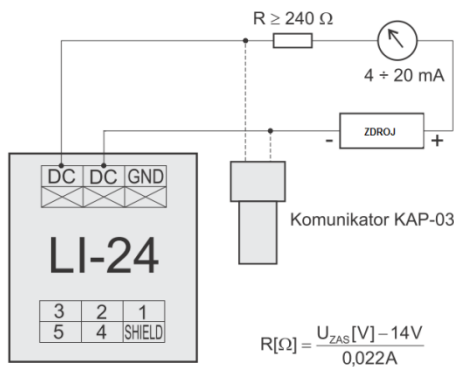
$R \geq 240\ \Omega$

$4 \div 20$ mA

ZDROJ

-

+

| DC | DC | GND |
|---|---|---|

LI-24

Komunikator KAP-03

| 3 | 2 | 1 |
|---|---|---|
| 5 | 4 | SHIELD |

$R[\Omega] = \frac{U_{ZAS}[V] - 14V}{0,022A}$